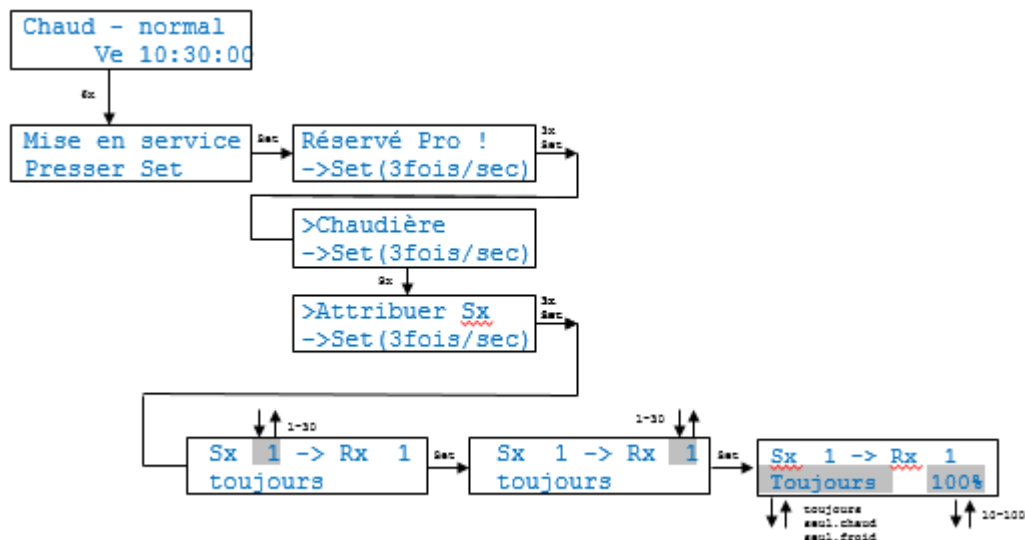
Chaud - normal
Ve 10:30:00

6x

Mise en service
Presser Set

Set

Réservé Pro !
->Set(3fois/sec)

3x
Set

>Chaudière
->Set(3fois/sec)

9x

>Attribuer Sx
->Set(3fois/sec)

3x
Set

1-30

Sx 1 -> Rx 1
toujours

Set

1-30

Sx 1 -> Rx 1
toujours

Set

Sx 1 -> Rx 1
Toujours 100%

toujours
seul.chaud
seul.froid

10-100